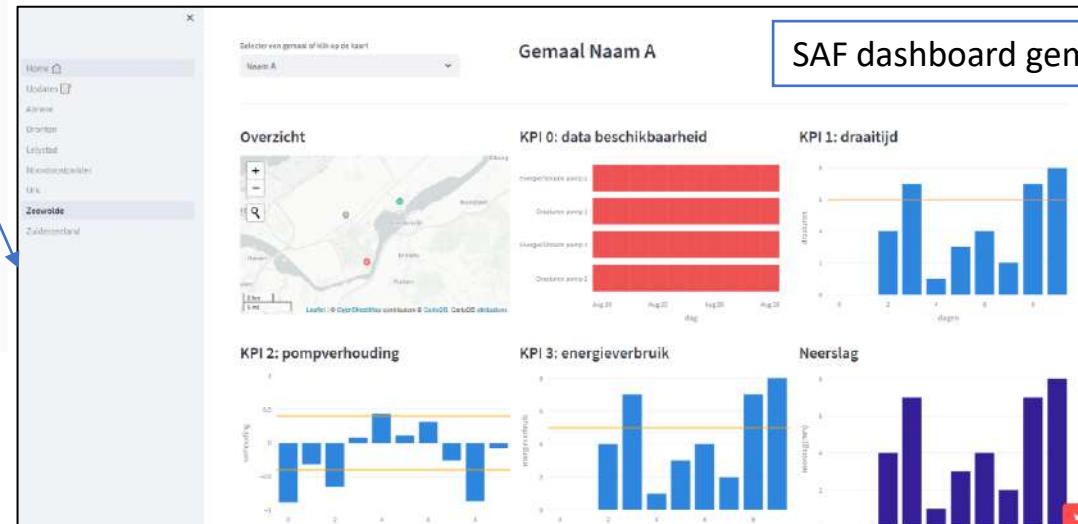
×

Home
Updates
Almere
Dronten
Lelystad
Noordoostpolder
Urk
Zeewolde
Zuidoostland

Selecteer een gemaal of klik op de kaart
Naam A

Gemaal Naam A

SAF dashboard gen

Overzicht

Leaflet | © OpenStreetMap contributors © CartoDB, CartoDB attributions

KPI 0: data beschikbaarheid

energieverbruik pomp 1
Draaiuren pomp 1
Energieverbruik pomp 1
Draaiuren pomp 2

Aug 20
Aug 22
Aug 24
Aug 26
dag

KPI 1: draaitijd

draaiuren
dagen

KPI 2: pompverhouding

KPI 3: energieverbruik

Neerslag